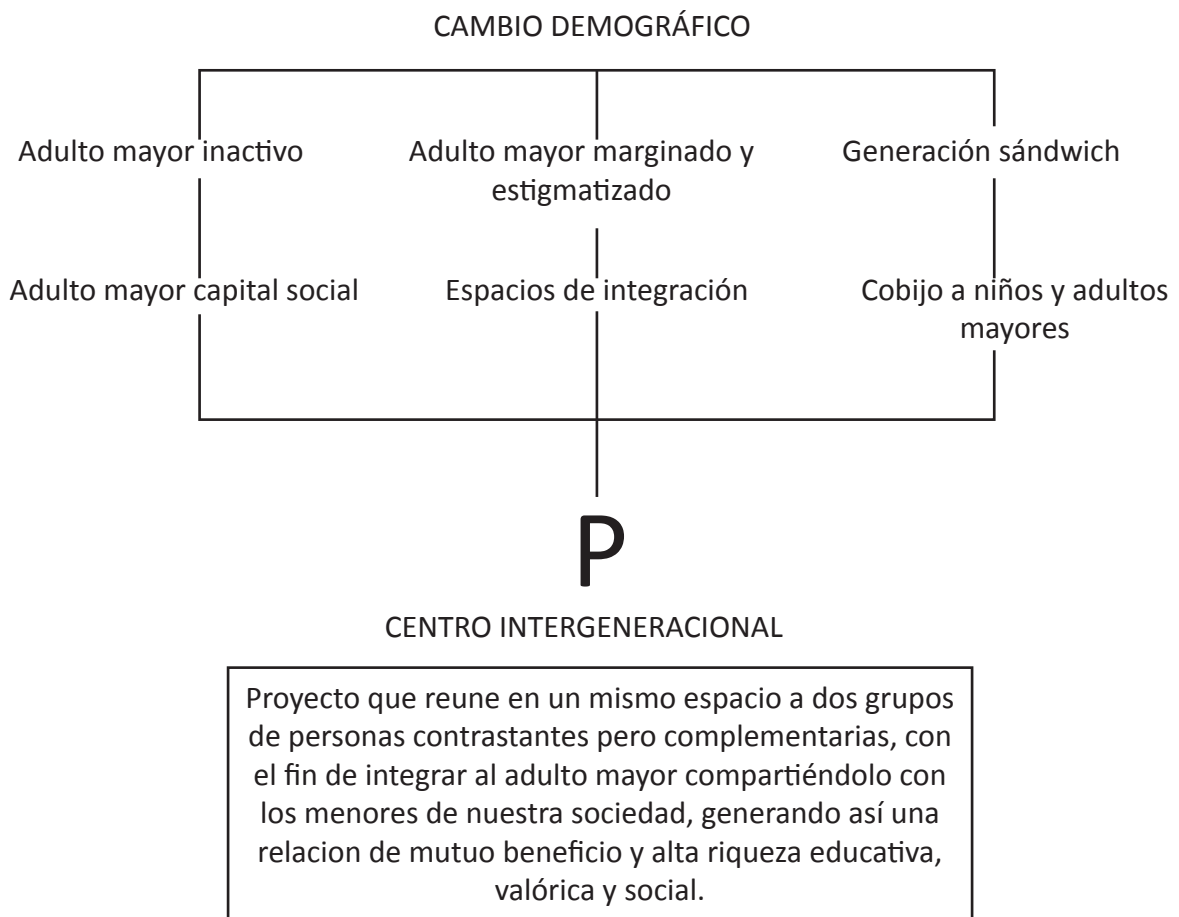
CAMBIO DEMOGRÁFICO

Adulto mayor inactivo

Adulto mayor marginado y estigmatizado

Generación sándwich

Adulto mayor capital social

Espacios de integración

Cobijo a niños y adultos mayores

P

CENTRO INTERGENERACIONAL

Proyecto que reune en un mismo espacio a dos grupos de personas contrastantes pero complementarias, con el fin de integrar al adulto mayor compartiéndolo con los menores de nuestra sociedad, generando así una relacion de mutuo beneficio y alta riqueza educativa, valórica y social.